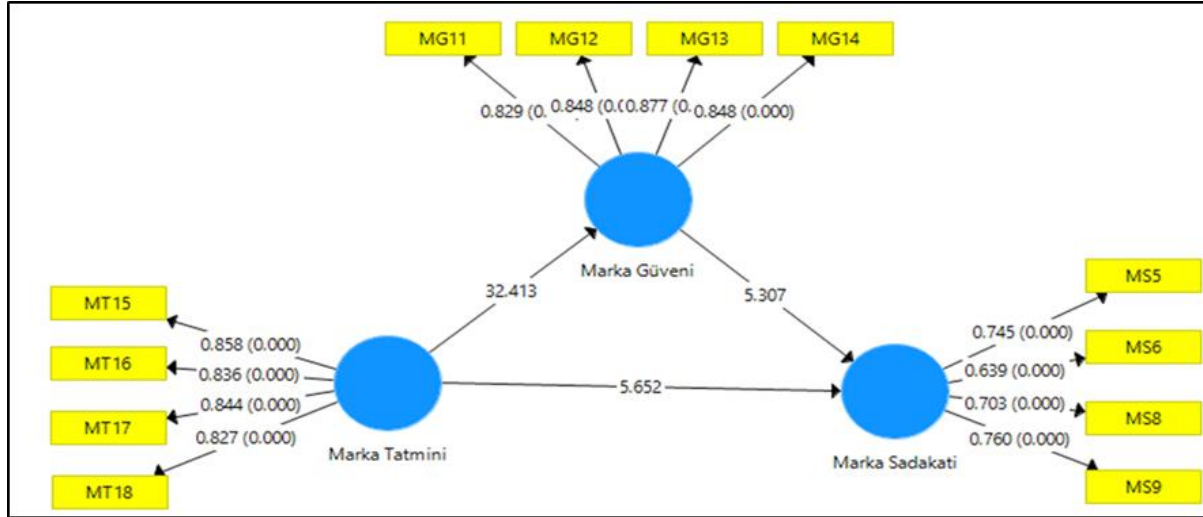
MG11
MG12
MG13
MG14

0.829 (0. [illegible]
0.848 (0.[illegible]
0.877 (0.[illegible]
0.848 (0.000)

Marka Güveni

32.413
5.307

MT15
MT16
MT17
MT18

0.858 (0.000)
0.836 (0.000)
0.844 (0.000)
0.827 (0.000)

Marka Tatmini

5.652

MS5
MS6
MS8
MS9

0.745 (0.000)
0.639 (0.000)
0.703 (0.000)
0.760 (0.000)

Marka Sadakati